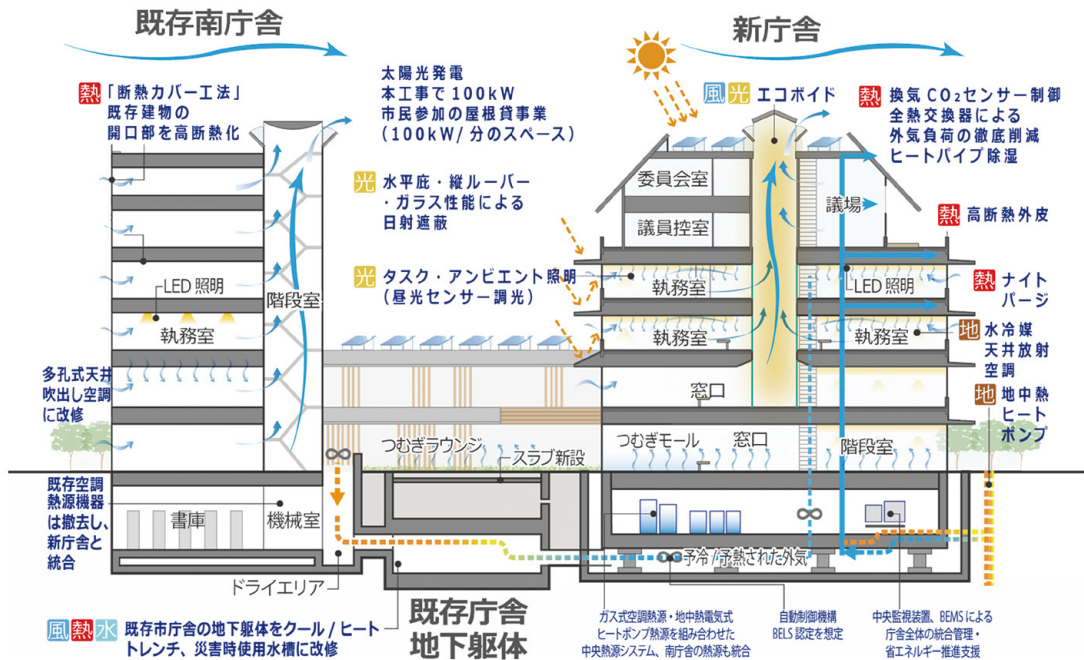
既存南庁舎

新庁舎

熱「断熱カバー工法」既存建物の開口部を高断熱化

太陽光発電
本工事で100kW
市民参加の屋根貸事業
（100kW/分のスペース）

風光 エコボイド

熱 換気$CO_2$センサー制御
全熱交換器による
外気負荷の徹底削減
ヒートパイプ除湿

光 水平庇・縦ルーバー・ガラス性能による日射遮蔽

光 タスク・アンビエント照明（昼光センサー調光）

委員会室
議員控室
議場

熱 高断熱外皮

LED照明
執務室
階段室

執務室
執務室
LED照明
執務室

熱 ナイトパージ

地 水冷媒天井放射空調

多孔式天井吹出し空調に改修

窓口

地 地中熱ヒートポンプ

つむぎラウンジ
スラブ新設
つむぎモール
窓口
階段室

既存空調熱源機器は撤去し、新庁舎と統合

書庫
機械室

予冷/予熱された外気

ドライエリア

既存庁舎
地下躯体

風熱水 既存市庁舎の地下躯体をクール/ヒートトレンチ、災害時使用水槽に改修

ガス式空調熱源・地中熱電気式ヒートポンプ熱源を組み合わせた中央熱源システム、南庁舎の熱源も統合

自動制御機構
BELS認定を想定

中央監視装置、BEMSによる庁舎全体の統合管理・省エネルギー推進支援